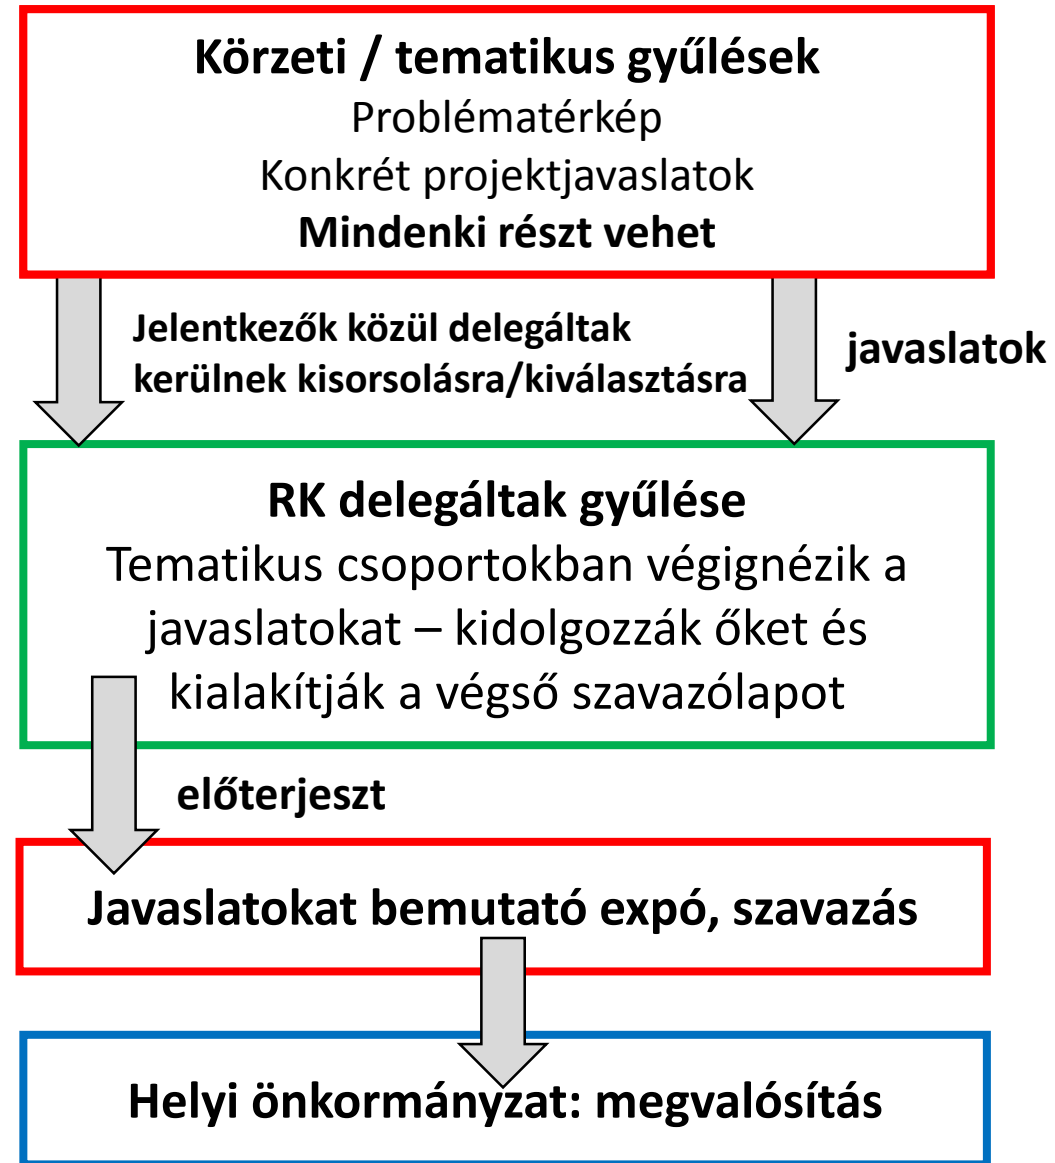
Körzeti / tematikus gyűlések
Problématérkép
Konkrét projektjavaslatok
Mindenki részt vehet

Jelentkezők közül delegáltak kerülnek kisorsolásra/kiválasztásra

javaslatok

RK delegáltak gyűlése
Tematikus csoportokban végignézik a javaslatokat – kidolgozzák őket és kialakítják a végső szavazólapot

előterjeszt

Javaslatokat bemutató expó, szavazás

Helyi önkormányzat: megvalósítás